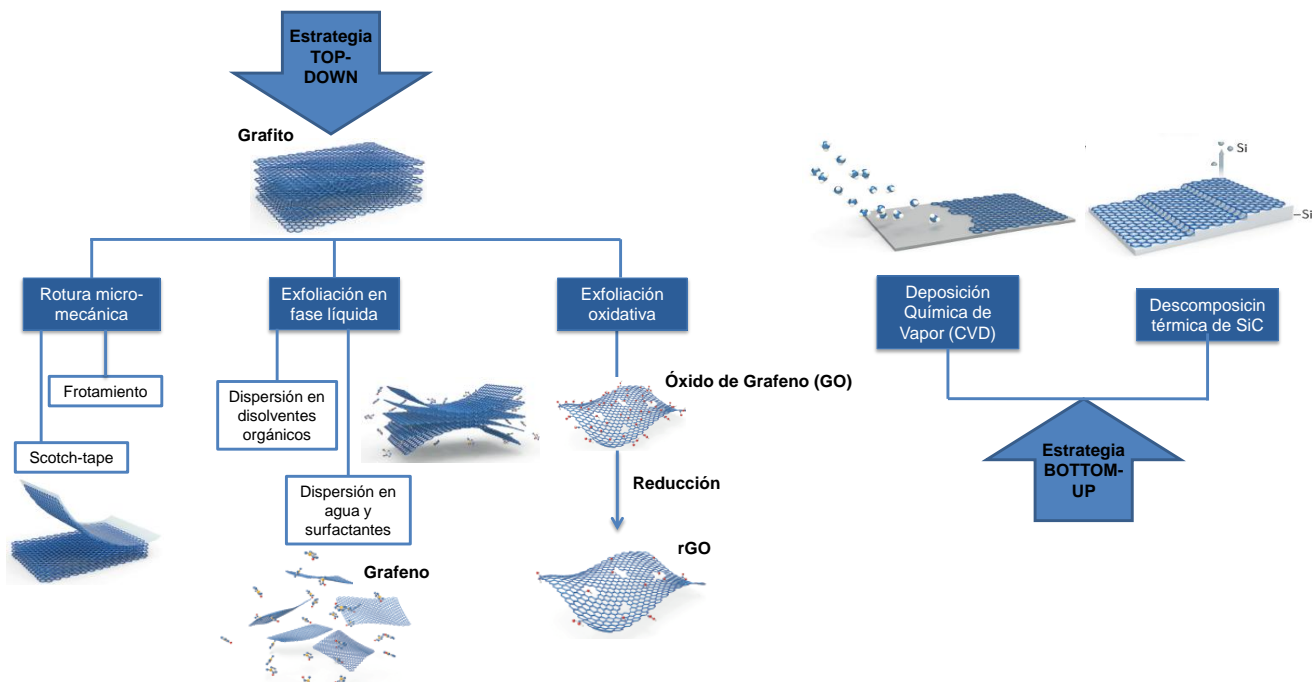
Estrategia TOP-DOWN

Grafito

Rotura micro-mecánica

Frotamiento

Scotch-tape

Exfoliación en fase líquida

Dispersión en disolventes orgánicos

Dispersión en agua y surfactantes

Grafeno

Exfoliación oxidativa

Óxido de Grafeno (GO)

Reducción

rGO

Si

Si

Deposición Química de Vapor (CVD)

Descomposicin térmica de SiC

Estrategia BOTTOM-UP